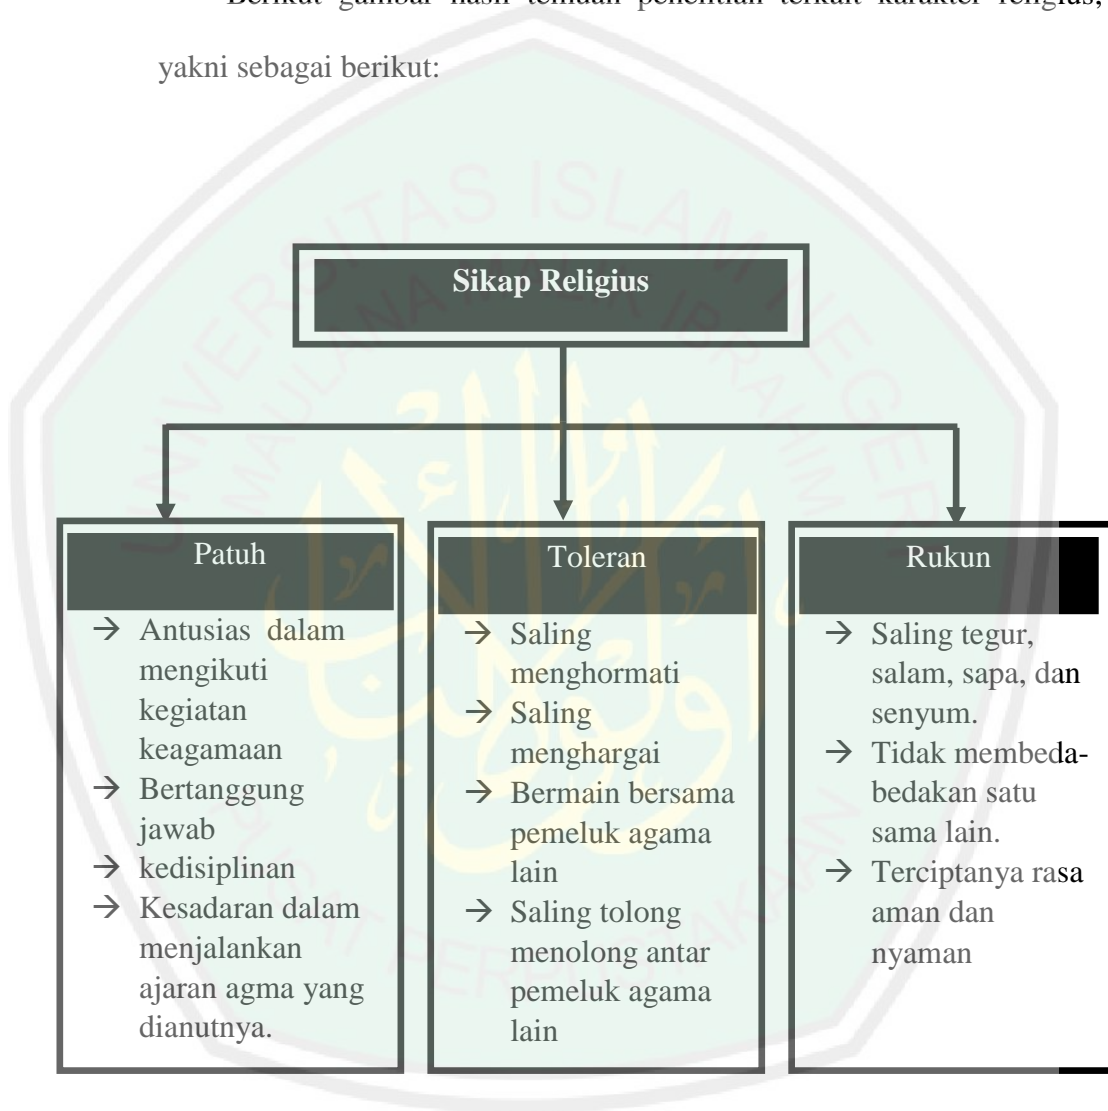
Berikut gambar hasil temuan penelitian terkait karakter religius, yakni sebagai berikut:

Sikap Religius

Patuh
→ Antusias dalam mengikuti kegiatan keagamaan
→ Bertanggung jawab
→ kedisiplinan
→ Kesadaran dalam menjalankan ajaran agma yang dianutnya.

Toleran
→ Saling menghormati
→ Saling menghargai
→ Bermain bersama pemeluk agama lain
→ Saling tolong menolong antar pemeluk agama lain

Rukun
→ Saling tegur, salam, sapa, dan senyum.
→ Tidak membeda-bedakan satu sama lain.
→ Terciptanya rasa aman dan nyaman